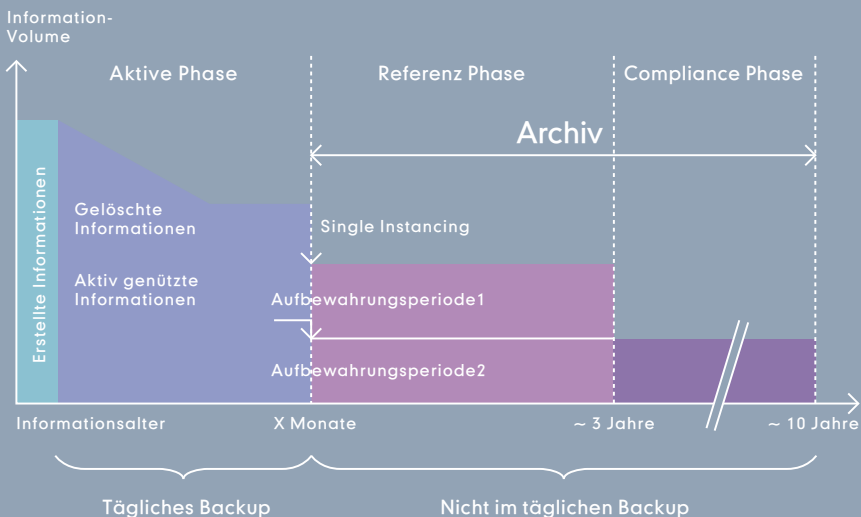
Information-
Volume

Aktive Phase

Referenz Phase

Compliance Phase

Archiv

Erstellte Informationen

Gelöschte Informationen

Aktiv genützte Informationen

Single Instancing

Aufbewahrungsperiode1

Aufbewahrungsperiode2

Informationsalter

X Monate

~ 3 Jahre

~ 10 Jahre

Tägliches Backup

Nicht im täglichen Backup